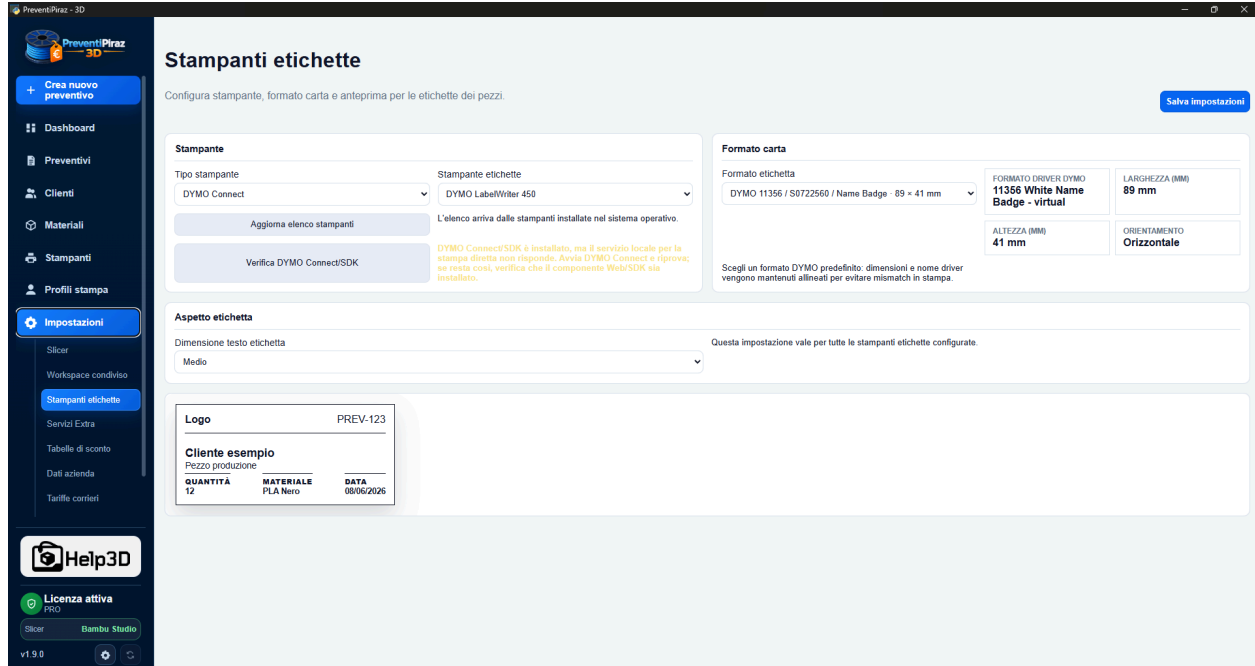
PreventiPiraz - 3D

PreventiPiraz 3D

+ Crea nuovo preventivo

Dashboard

Preventivi

Clienti

Materiali

Stampanti

Profili stampa

Impostazioni

Slicer

Workspace condiviso

Stampanti etichette

Servizi Extra

Tabelle di sconto

Dati azienda

Tariffe corrieri

Help3D

Licenza attiva
PRO

Slicer Bambu Studio

v1.9.0

Stampanti etichette

Configura stampante, formato carta e anteprima per le etichette dei pezzi.

Salva impostazioni

Stampante

Tipo stampante
DYMO Connect

Stampante etichette
DYMO LabelWriter 450

Aggiorna elenco stampanti

L'elenco arriva dalle stampanti installate nel sistema operativo.

Verifica DYMO Connect/SDK

DYMO Connect/SDK è installato, ma il servizio locale per la stampa diretta non risponde. Avvia DYMO Connect e riprova; se resta così, verifica che il componente Web/SDK sia installato.

Formato carta

Formato etichetta
DYMO 11356 / S0722560 / Name Badge · 89 × 41 mm

FORMATO DRIVER DYMO
11356 White Name Badge - virtual

LARGHEZZA (MM)
89 mm

ALTEZZA (MM)
41 mm

ORIENTAMENTO
Orizzontale

Scegli un formato DYMO predefinito: dimensioni e nome driver vengono mantenuti allineati per evitare mismatch in stampa.

Aspetto etichetta

Dimensione testo etichetta
Medio

Questa impostazione vale per tutte le stampanti etichette configurate.

Logo PREV-123

Cliente esempio
Pezzo produzione

| QUANTITÀ | MATERIALE | DATA |
|---|---|---|
| 12 | PLA Nero | 08/06/2026 |